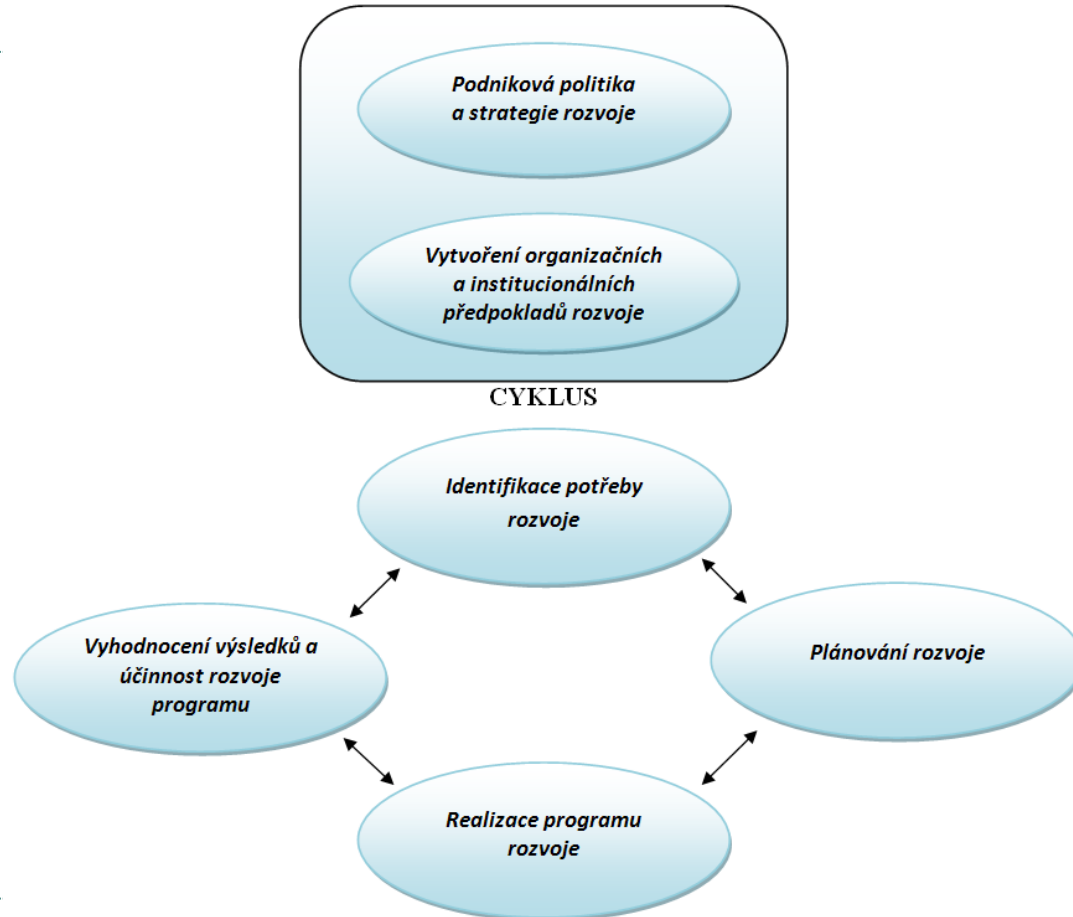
Podniková politika a strategie rozvoje

Vytvoření organizačních a institucionálních předpokladů rozvoje

CYKLUS

Identifikace potřeby rozvoje

Vyhodnocení výsledků a účinnost rozvoje programu

Plánování rozvoje

Realizace programu rozvoje